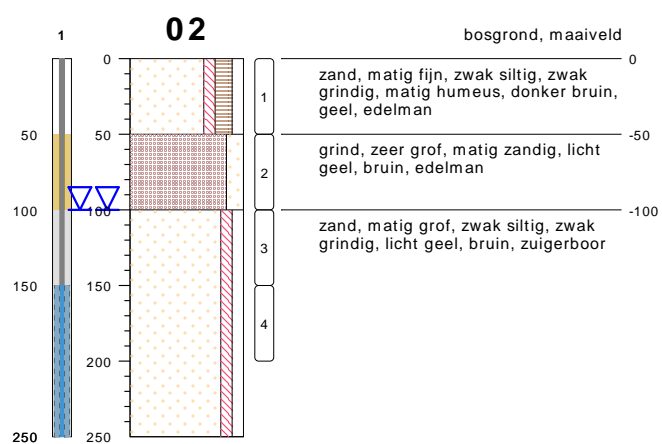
1

02

bosgrond, maaiveld

0 0 0

1

zand, matig fijn, zwak siltig, zwak grindig, matig humeus, donker bruin, geel, edelman

50 50 -50

2

grind, zeer grof, matig zandig, licht geel, bruin, edelman

100 100 -100

3

zand, matig grof, zwak siltig, zwak grindig, licht geel, bruin, zuigerboor

150 150

4

200

250 250